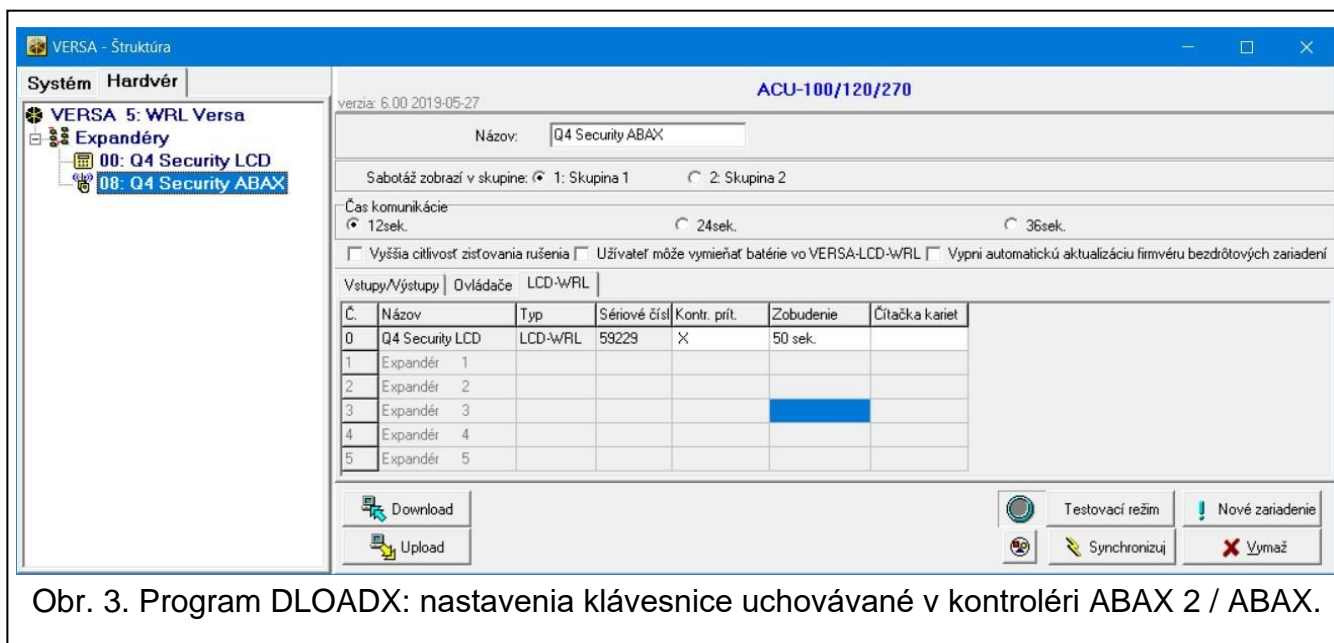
VERSA - Štruktúra

Systém Hardvér

VERSA 5: WRL Versa
Expandéry
00: Q4 Security LCD
08: Q4 Security ABAX

verzia: 6.00 2019-05-27

ACU-100/120/270

Názov: Q4 Security ABAX

Sabotáž zobrazí v skupine: 1: Skupina 1 2: Skupina 2

Čas komunikácie
12sek. 24sek. 36sek.

Vyššia citlivosť zisťovania rušenia Užívateľ môže vymieňať batérie vo VERSA-LCD-WRL Vypni automatickú aktualizáciu firmvéru bezdrôtových zariadení

Vstupy/Výstupy | Ovládače | LCD-WRL

| Č. | Názov | Typ | Sériové čísl | Kontr. prít. | Zobudenie | Čítačka kariet |
|---|---|---|---|---|---|---|
| 0 | Q4 Security LCD | LCD-WRL | 59229 | X | 50 sek. | |
| 1 | Expandér 1 | | | | | |
| 2 | Expandér 2 | | | | | |
| 3 | Expandér 3 | | | | | |
| 4 | Expandér 4 | | | | | |
| 5 | Expandér 5 | | | | | |

Download
Upload
Testovací režim
Nové zariadenie
Synchronizuj
Vymaž

Obr. 3. Program DLOADX: nastavenia klávesnice uchovávané v kontroléri ABAX 2 / ABAX.